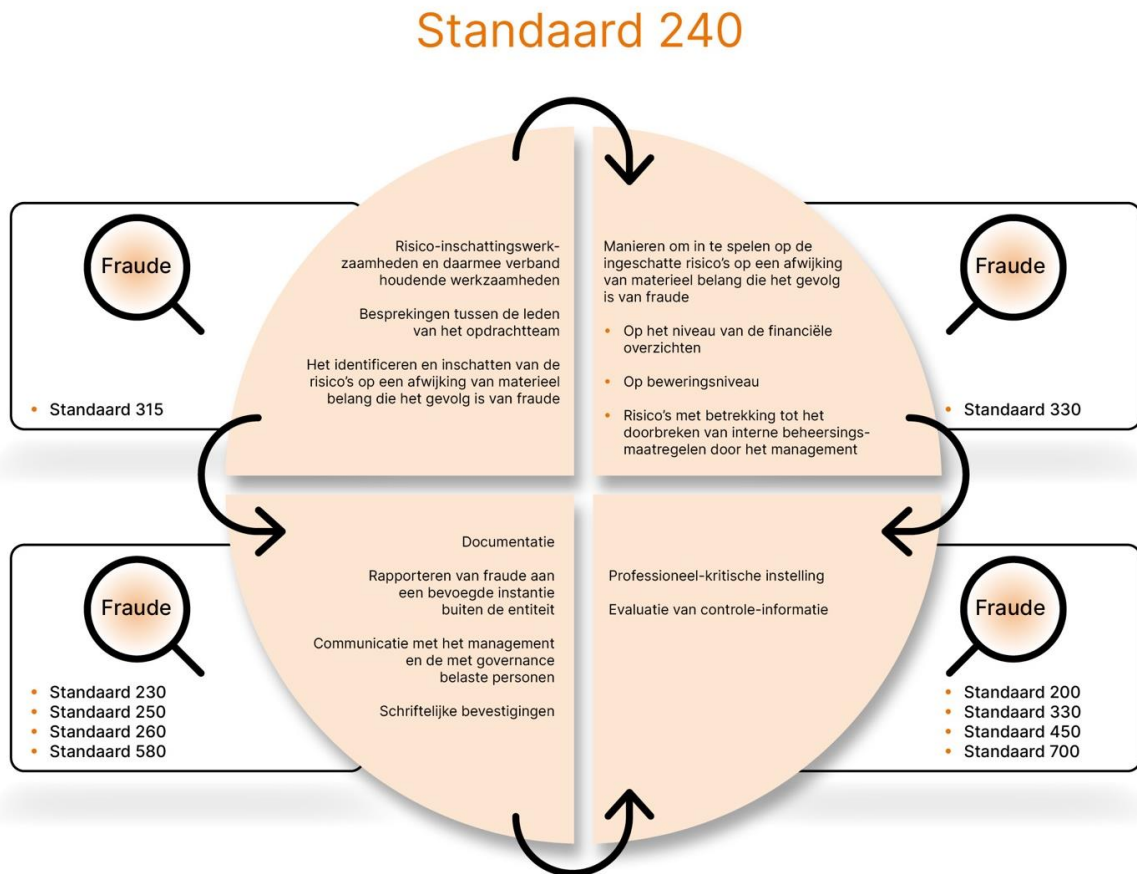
Standaard 240

Fraude

• Standaard 315

Risico-inschattingswerkzaamheden en daarmee verband houdende werkzaamheden

Besprekingen tussen de leden van het opdrachtteam

Het identificeren en inschatten van de risico's op een afwijking van materieel belang die het gevolg is van fraude

Manieren om in te spelen op de ingeschatte risico's op een afwijking van materieel belang die het gevolg is van fraude

• Op het niveau van de financiële overzichten

• Op beweringsniveau

• Risico's met betrekking tot het doorbreken van interne beheersingsmaatregelen door het management

Fraude

• Standaard 330

Fraude

• Standaard 230
• Standaard 250
• Standaard 260
• Standaard 580

Documentatie

Rapporteren van fraude aan een bevoegde instantie buiten de entiteit

Communicatie met het management en de met governance belaste personen

Schriftelijke bevestigingen

Professioneel-kritische instelling

Evaluatie van controle-informatie

Fraude

• Standaard 200
• Standaard 330
• Standaard 450
• Standaard 700